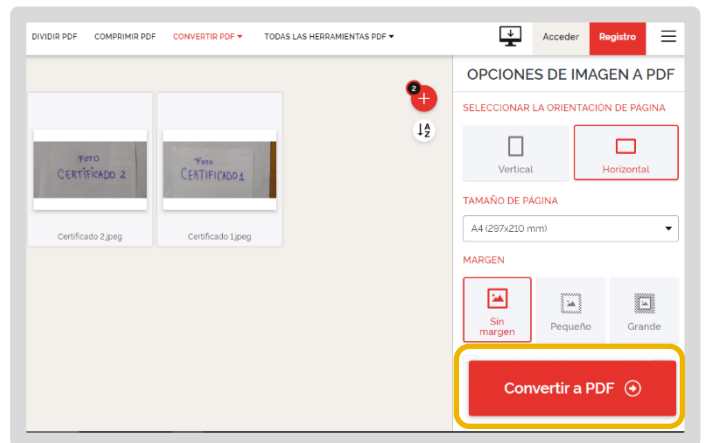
DIVIDIR PDF COMPRIMIR PDF CONVERTIR PDF ▾ TODAS LAS HERRAMIENTAS PDF ▾ Acceder Registro

2

FOTO CERTIFICADO 2

Certificado 2.jpeg

FOTO CERTIFICADO 1

Certificado 1.jpeg

OPCIONES DE IMAGEN A PDF

SELECCIONAR LA ORIENTACIÓN DE PÁGINA

Vertical

Horizontal

TAMAÑO DE PÁGINA

A4 (297x210 mm)

MARGEN

Sin margen

Pequeño

Grande

Convertir a PDF